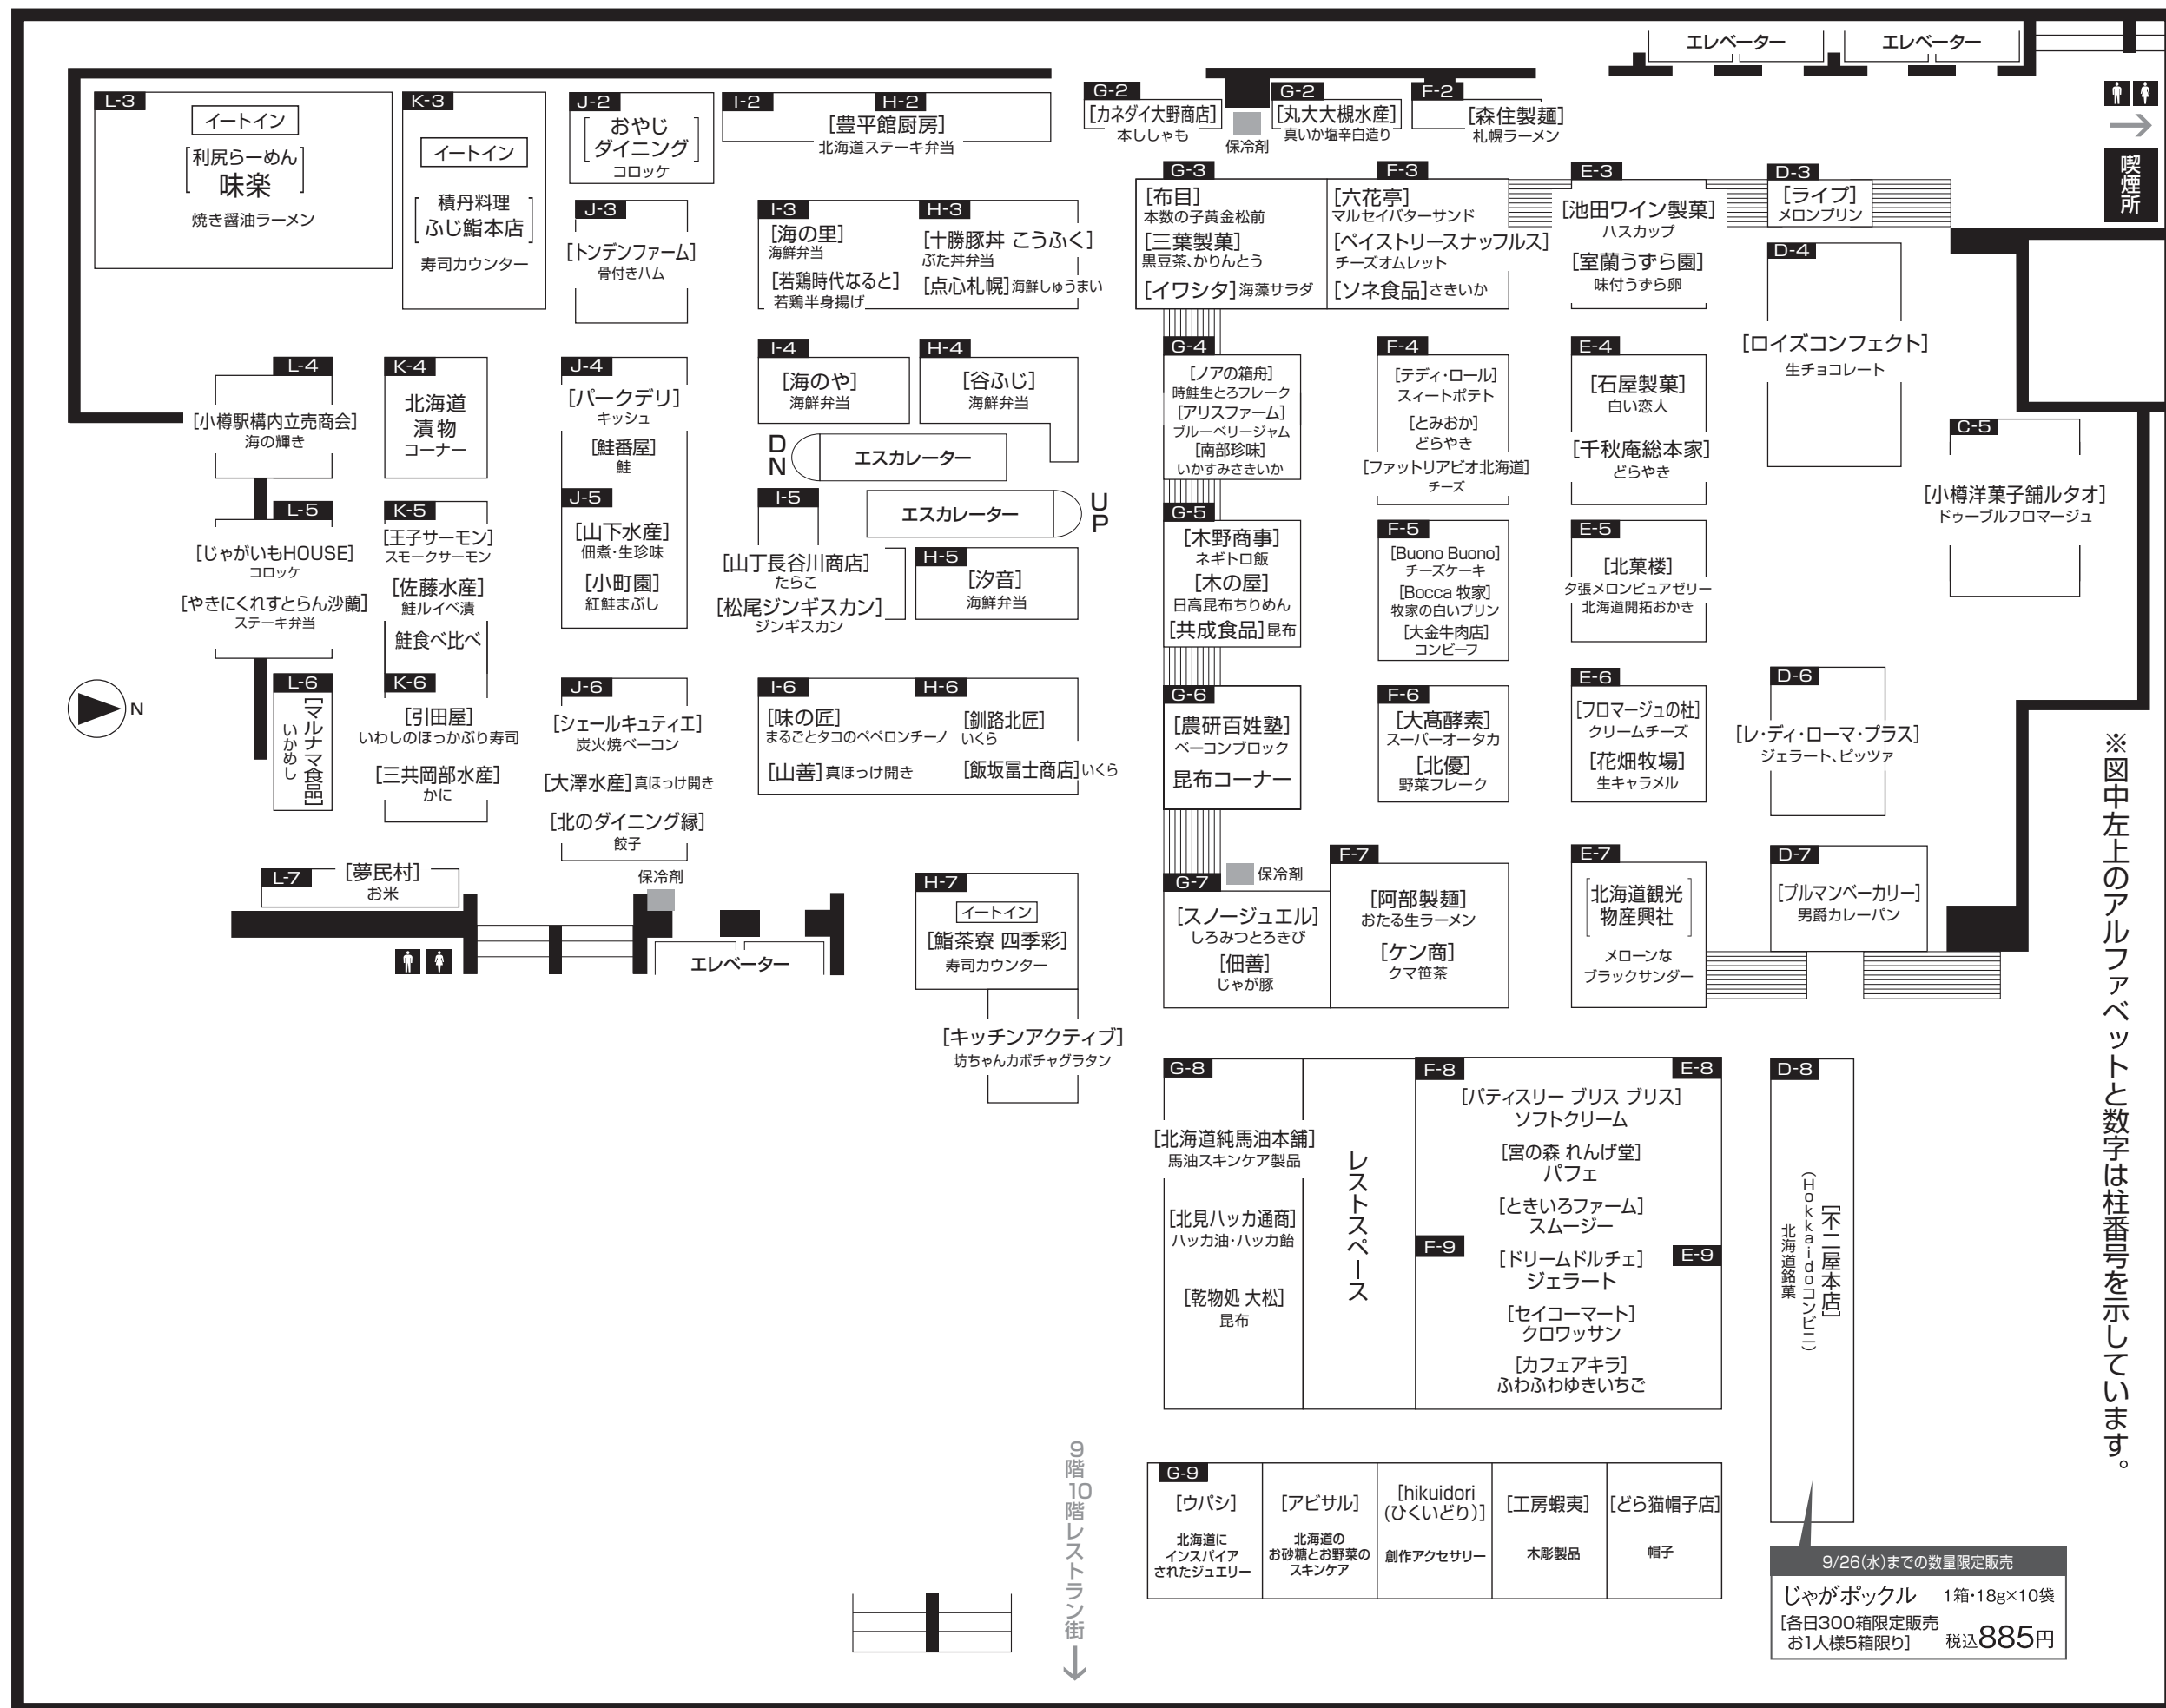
エレベーター エレベーター

喫煙所

L-3
イートイン
[利尻らーめん 味楽]
焼き醤油ラーメン

K-3
イートイン
[積丹料理 ふじ鮨本店]
寿司カウンター

J-2
[おやじダイニング]
コロッケ

I-2 H-2
[豊平館厨房]
北海道ステーキ弁当

G-2
[カネダイ大野商店]
本ししゃも

保冷剤

G-2
[丸大大槻水産]
真いか塩辛白造り

F-2
[森住製麺]
札幌ラーメン

J-3
[トンデンファーム]
骨付きハム

I-3
[海の里]
海鮮弁当
[若鶏時代なると]
若鶏半身揚げ

H-3
[十勝豚丼 こうふく]
ぶた丼弁当
[点心札幌]海鮮しゅうまい

G-3
[布目]
本数の子黄金松前
[三葉製菓]
黒豆茶、かりんとう
[イワシタ]海藻サラダ

F-3
[六花亭]
マルセイバターサンド
[ペイストリースナッフルス]
チーズオムレット
[ソネ食品]さきいか

E-3
[池田ワイン製菓]
ハスカップ
[室蘭うずら園]
味付うずら卵

D-3
[ライプ]
メロンプリン

D-4
[ロイズコンフェクト]
生チョコレート

L-4
[小樽駅構内立売商会]
海の輝き

K-4
北海道漬物コーナー

J-4
[パークデリ]
キッシュ
[鮭番屋]
鮭

I-4
[海のや]
海鮮弁当

H-4
[谷ふじ]
海鮮弁当

DN
エスカレーター
エスカレーター
UP

G-4
[ノアの箱舟]
時鮭生とろフレーク
[アリスファーム]
ブルーベリージャム
[南部珍味]
いかすみさきいか

F-4
[テディ・ロール]
スィートポテト
[とみおか]
どらやき
[ファットリアビオ北海道]
チーズ

E-4
[石屋製菓]
白い恋人
[千秋庵総本家]
どらやき

C-5
[小樽洋菓子舗ルタオ]
ドゥーブルフロマージュ

L-5
[じゃがいもHOUSE]
コロッケ
[やきにくれすとらん沙蘭]
ステーキ弁当

K-5
[王子サーモン]
スモークサーモン
[佐藤水産]
鮭ルイベ漬
鮭食べ比べ

J-5
[山下水産]
佃煮・生珍味
[小町園]
紅鮭まぶし

I-5
[山丁長谷川商店]
たらこ
[松尾ジンギスカン]
ジンギスカン

H-5
[汐音]
海鮮弁当

G-5
[木野商事]
ネギトロ飯
[木の屋]
日高昆布ちりめん
[共成食品]昆布

F-5
[Buono Buono]
チーズケーキ
[Bocca 牧家]
牧家の白いプリン
[大金牛肉店]
コンビーフ

E-5
[北菓楼]
夕張メロンピュアゼリー
北海道開拓おかき

N

L-6
[マルナマ食品]
いかめし

K-6
[引田屋]
いわしのほっかぶり寿司
[三共岡部水産]
かに

J-6
[シェールキュティエ]
炭火焼ベーコン
[大澤水産]真ほっけ開き
[北のダイニング縁]
餃子

I-6
[味の匠]
まるごとタコのペペロンチーノ
[山善]真ほっけ開き

H-6
[釧路北匠]
いくら
[飯坂冨士商店]いくら

G-6
[農研百姓塾]
ベーコンブロック
昆布コーナー

F-6
[大高酵素]
スーパーオータカ
[北優]
野菜フレーク

E-6
[フロマージュの杜]
クリームチーズ
[花畑牧場]
生キャラメル

D-6
[レ・ディ・ローマ・プラス]
ジェラート、ピッツァ

※図中左上のアルファベットと数字は柱番号を示しています。

L-7
[夢民村]
お米

保冷剤

エレベーター

H-7
イートイン
[鮨茶寮 四季彩]
寿司カウンター

[キッチンアクティブ]
坊ちゃんカボチャグラタン

保冷剤

G-7
[スノージュエル]
しろみつとろきび
[佃善]
じゃが豚

F-7
[阿部製麺]
おたる生ラーメン
[ケン商]
クマ笹茶

E-7
[北海道観光物産興社]
メローンなブラックサンダー

D-7
[ブルマンベーカリー]
男爵カレーパン

G-8
[北海道純馬油本舗]
馬油スキンケア製品
[北見ハッカ通商]
ハッカ油・ハッカ飴
[乾物処 大松]
昆布

レストスペース

F-8 E-8
[パティスリー ブリス ブリス]
ソフトクリーム
[宮の森 れんげ堂]
パフェ
[ときいろファーム]
スムージー
F-9 E-9
[ドリームドルチェ]
ジェラート
[セイコーマート]
クロワッサン
[カフェアキラ]
ふわふわゆきいちご

D-8
[不二屋本店]
(Hokkaidoコンビニ)
北海道銘菓

9階 10階 レストラン街

G-9
[ウパシ]
北海道にインスパイアされたジュエリー
[アピサル]
北海道のお砂糖とお野菜のスキンケア
[hikuidori (ひくいどり)]
創作アクセサリー
[工房蝦夷]
木彫製品
[どら猫帽子店]
帽子

9/26(水)までの数量限定販売
じゃがポックル 1箱・18g×10袋
[各日300箱限定販売 お1人様5箱限り] 税込885円